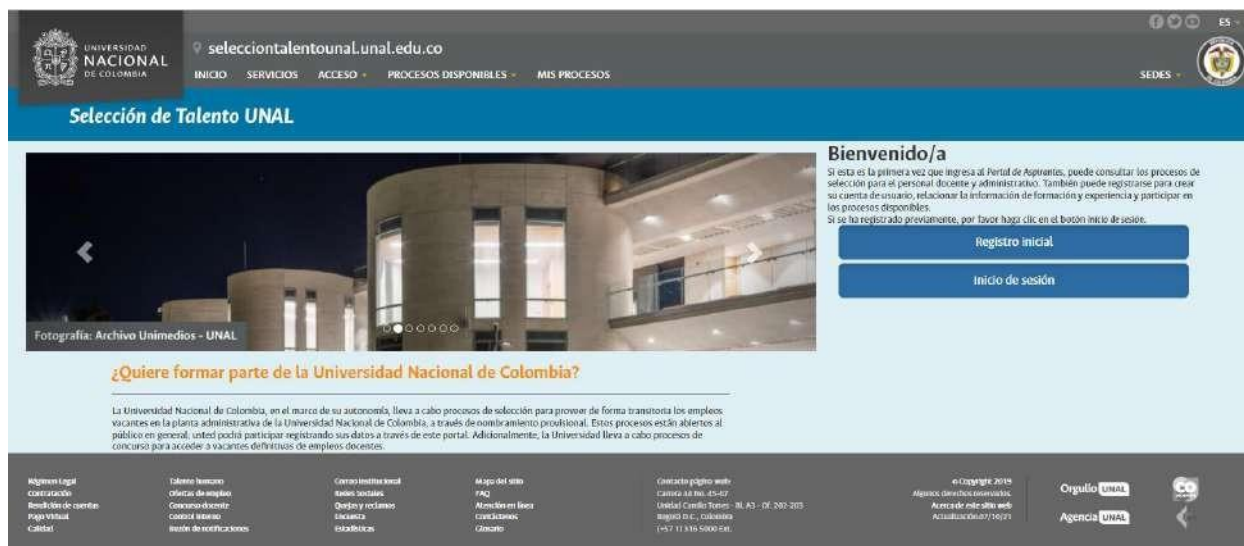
UNIVERSIDAD NACIONAL DE COLOMBIA

seleccionTalentounal.unal.edu.co

ES

INICIO SERVICIOS ACCESO PROCESOS DISPONIBLES MIS PROCESOS

SEDES

Selección de Talento UNAL

Fotografía: Archivo Unimedios - UNAL

Bienvenido/a

Si esta es la primera vez que ingresa al Portal de Aspirantes, puede consultar los procesos de selección para el personal docente y administrativo. También puede registrarse para crear su cuenta de usuario, relacionar la información de formación y experiencia y participar en los procesos disponibles.
Si se ha registrado previamente, por favor haga clic en el botón inicio de sesión.

Registro inicial

Inicio de sesión

¿Quiere formar parte de la Universidad Nacional de Colombia?

La Universidad Nacional de Colombia, en el marco de su autonomía, lleva a cabo procesos de selección para proveer de forma transitoria los empleos vacantes en la planta administrativa de la Universidad Nacional de Colombia, a través de nombramiento provisional. Estos procesos están abiertos al público en general, usted podrá participar registrando sus datos a través de este portal. Adicionalmente, la Universidad lleva a cabo procesos de concurso para acceder a vacantes definitivas de empleos docentes.

Régimen Legal
Contratación
Rendición de cuentas
Pago Virtual
Calidad

Talento humano
Ofertas de empleo
Concurso docente
Control interno
Buzón de notificaciones

Correo institucional
Redes sociales
Quejas y reclamos
Encuesta
Estadísticas

Mapa del sitio
FAQ
Atención en línea
Condiciones
Glosario

Contacto página web
Carrera 45 No. 26-85
Unidad Camilo Torres - Bl. A3 - Of. 202-203
Bogotá D.C., Colombia
(+57 1) 316 5000 Ext.

© Copyright 2019
Algunos derechos reservados.
Acerca de este sitio web
Actualización:07/10/21

Orgullo UNAL
Agencia UNAL